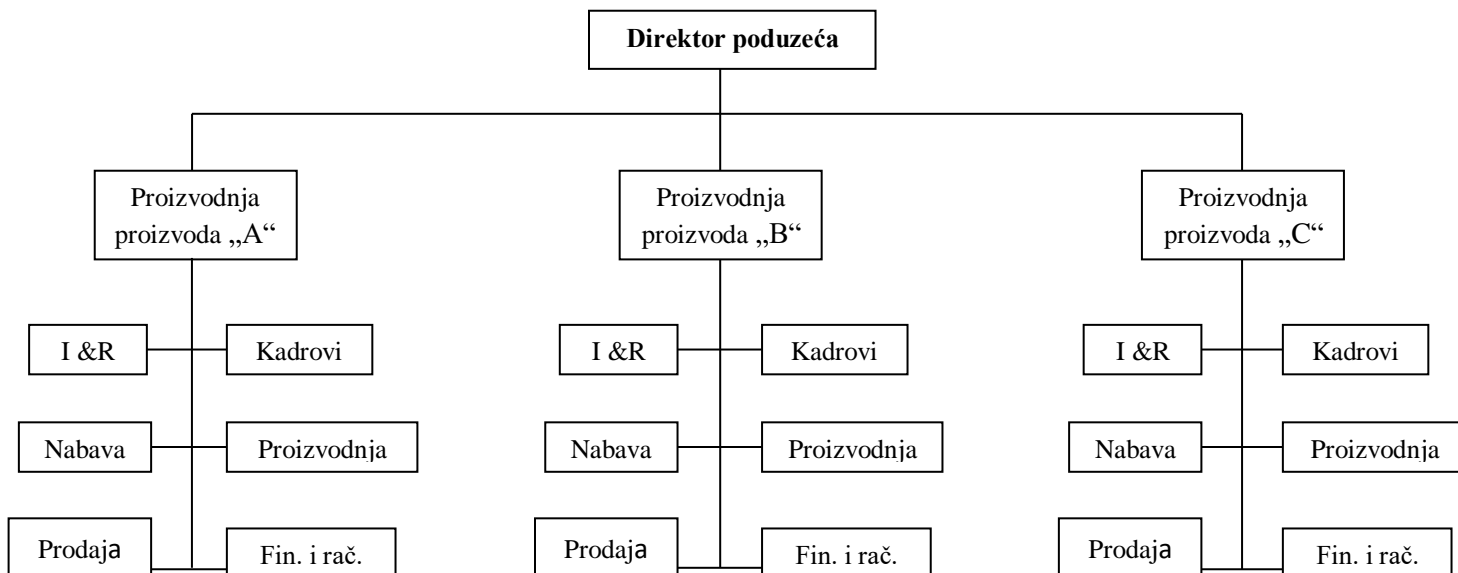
Direktor poduzeća

Proizvodnja proizvoda „A“

I &R

Kadrovi

Nabava

Proizvodnja

Prodaja

Fin. i rač.

Proizvodnja proizvoda „B“

I &R

Kadrovi

Nabava

Proizvodnja

Prodaja

Fin. i rač.

Proizvodnja proizvoda „C“

I &R

Kadrovi

Nabava

Proizvodnja

Prodaja

Fin. i rač.